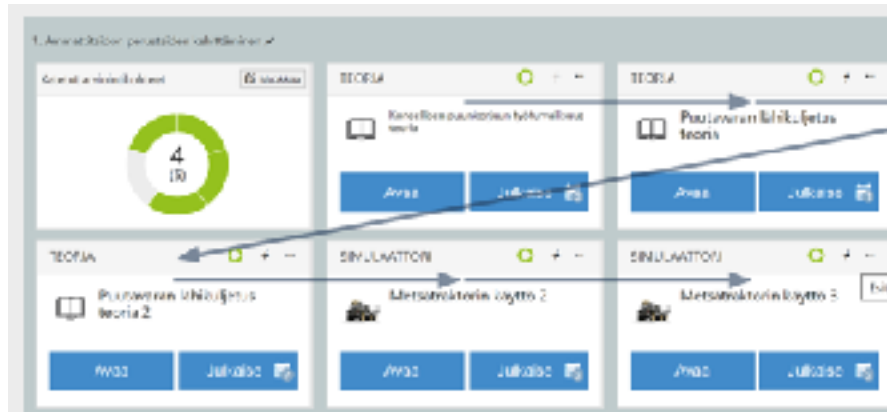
1. Ammatillisen perustaidon rakentuminen ✔

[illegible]

4
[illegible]

TEORIA

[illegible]

Avaa

Julkaise

TEORIA

Puutavaran lähikuljetus teoria

Avaa

Julkaise

TEORIA

Puutavaran lähikuljetus teoria 2

Avaa

Julkaise

SIMULAATTORI

Metsätraktorin käyttö 2

Avaa

Julkaise

SIMULAATTORI

Metsätraktorin käyttö 3

Avaa

Julkaise